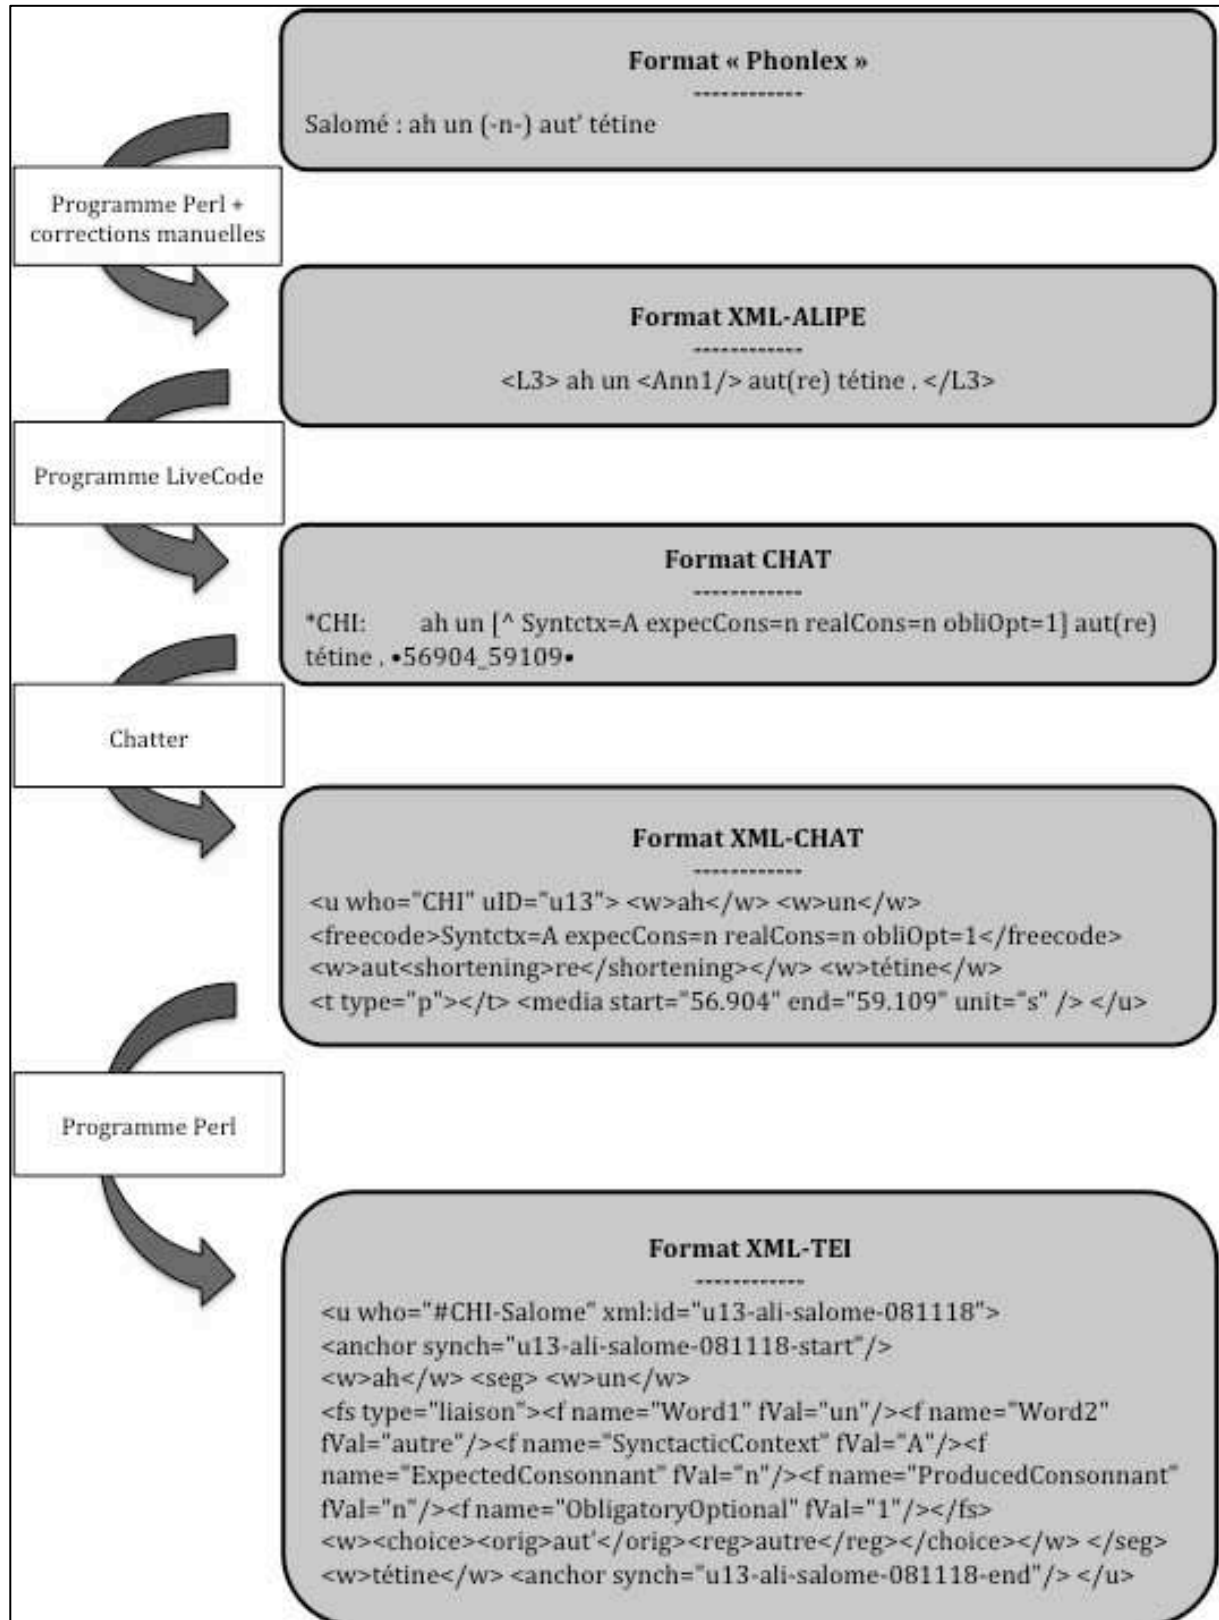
Format « Phonlex »

-------------

Salomé : ah un (-n-) aut' tétine

Programme Perl + corrections manuelles

Format XML-ALIPE

-------------

<L3> ah un <Ann1/> aut(re) tétine . </L3>

Programme LiveCode

Format CHAT

-------------

*CHI: ah un [^ Syntctx=A expecCons=n realCons=n obliOpt=1] aut(re) tétine . •56904_59109•

Chatter

Format XML-CHAT

-------------

<u who="CHI" uID="u13"> <w>ah</w> <w>un</w> <freecode>Syntctx=A expecCons=n realCons=n obliOpt=1</freecode> <w>aut<shortening>re</shortening></w> <w>tétine</w> <t type="p"></t> <media start="56.904" end="59.109" unit="s" /> </u>

Programme Perl

Format XML-TEI

-------------

<u who="#CHI-Salome" xml:id="u13-ali-salome-081118"> <anchor synch="u13-ali-salome-081118-start"/> <w>ah</w> <seg> <w>un</w> <fs type="liaison"><f name="Word1" fVal="un"/><f name="Word2" fVal="autre"/><f name="SynctacticContext" fVal="A"/><f name="ExpectedConsonnant" fVal="n"/><f name="ProducedConsonnant" fVal="n"/><f name="ObligatoryOptional" fVal="1"/></fs> <w><choice><orig>aut'</orig><reg>autre</reg></choice></w> </seg> <w>tétine</w> <anchor synch="u13-ali-salome-081118-end"/> </u>